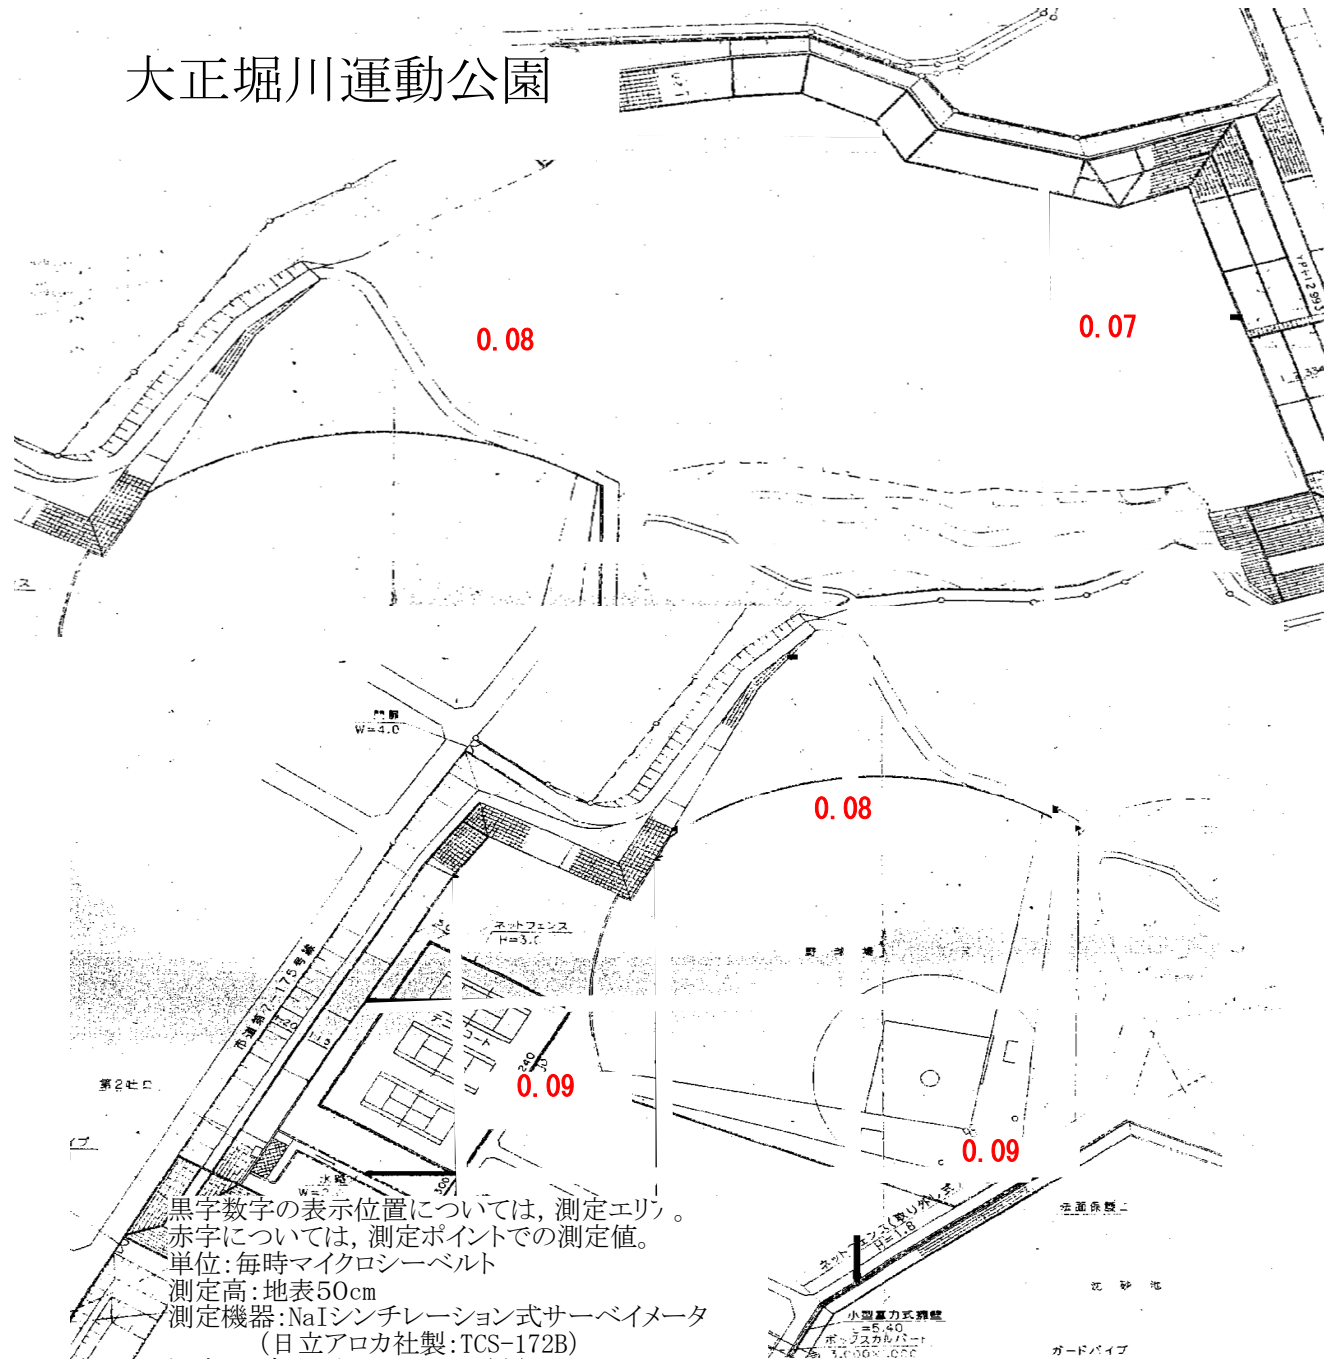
大正堀川運動公園

0.08

0.07

門扉
W=4.0

0.08

ネットフェンス
H=3.0

野球場

市道第2-175号線

テニスコート

第2廿ロ

0.09

0.09

黒字数字の表示位置については，測定エリ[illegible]。
赤字については，測定ポイントでの測定値。
単位：毎時マイクロシーベルト
測定高：地表50cm
測定機器：NaIシンチレーション式サーベイメータ
（日立アロカ社製：TCS-172B）

法面保護工

ネットフェンス
H=1.8

沈砂池

小型重力式擁壁

ボックスカルバート

ガードパイプ